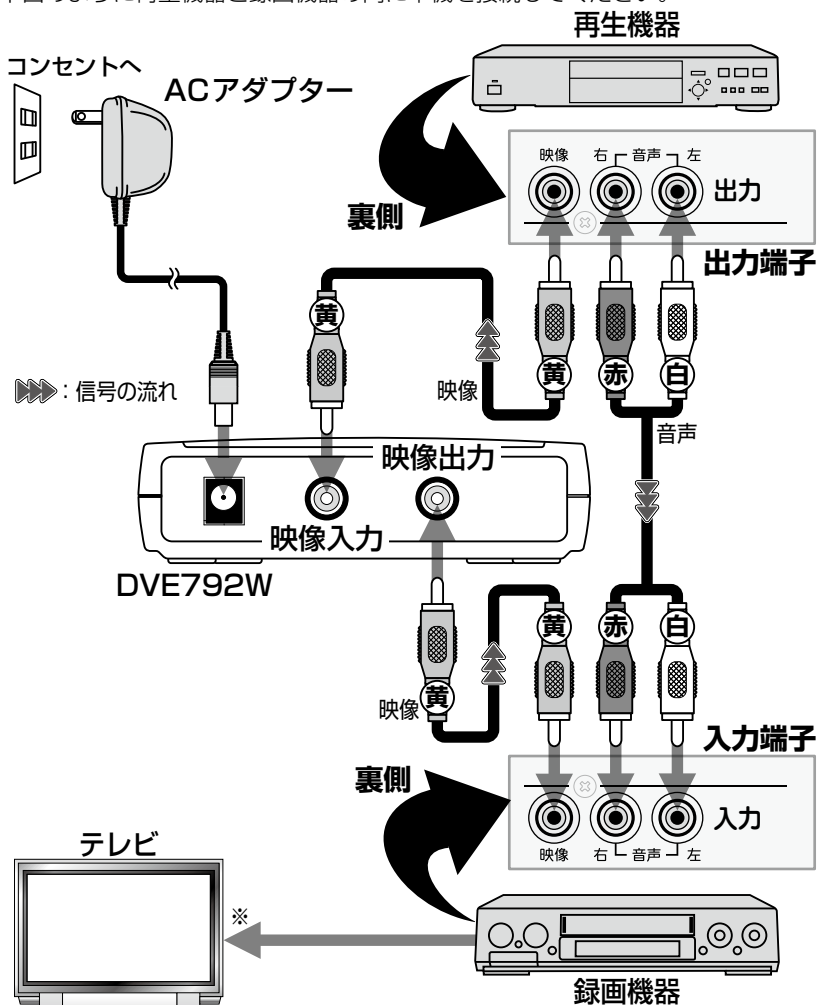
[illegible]のように再生機器と録画機器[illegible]に本機を接続してください。

再生機器

コンセントへ

ACアダプター

映像 右 音声 左

出力

裏側

出力端子

黄

黄 赤 白

▶▶▶：信号の流れ

映像

音声

映像出力

映像入力

DVE792W

黄 赤 白

黄

映像

入力端子

裏側

入力

映像 右 音声 左

テレビ

※

録画機器